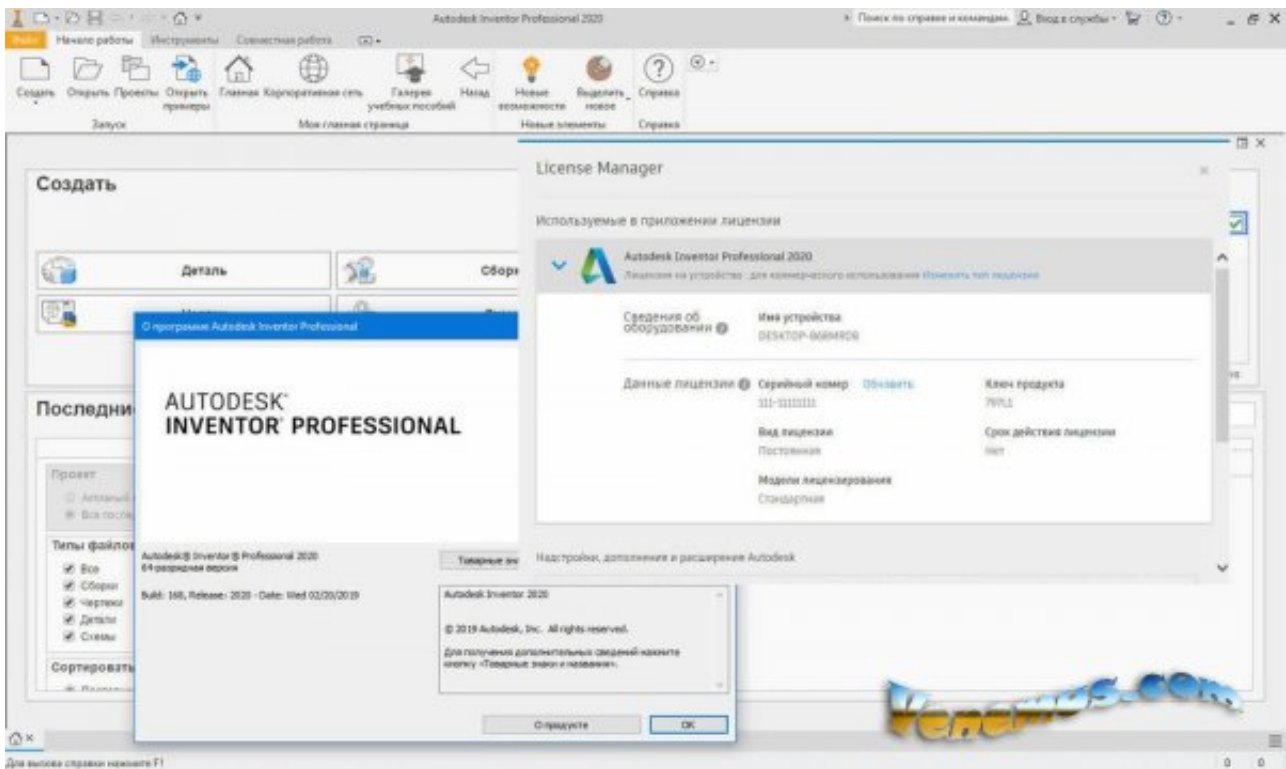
Autodesk Inventor Professional 2020

Поиск по справке и командам
Вход в службы

Файл
Начало работы
Инструменты
Совместная работа

Создать
Открыть
Проекты
Открыть примеры
Главная
Корпоративная сеть
Галерея учебных пособий
Назад
Новые возможности
Выделить новое
Справка

Запуск
Моя главная страница
Новые элементы
Справка

Создать

Деталь
Сборк

Последни

Проект
Активный
Все после

Типы файлов
Все
Сборки
Чертежи
Детали
Схемы

Сортировать

О программе Autodesk Inventor Professional

AUTODESK®
INVENTOR® PROFESSIONAL

Autodesk® Inventor® Professional 2020
64-разрядная версия

Build: 168, Release: 2020 - Date: Wed 02/20/2019

Товарные зн

Autodesk Inventor 2020

© 2019 Autodesk, Inc. All rights reserved.

Для получения дополнительных сведений нажмите кнопку «Товарные знаки и названия».

О продукте
OK

License Manager

Используемые в приложении лицензии

Autodesk Inventor Professional 2020
Лицензия на устройство : для коммерческого использования Изменить тип лицензии

Сведения об оборудовании
Имя устройства
DESKTOP-B6BMRDB

Данные лицензии
Серийный номер
Обновить
111-11111111
Ключ продукта
797L1
Вид лицензии
Постоянная
Срок действия лицензии
Нет
Модели лицензирования
Стандартная

Надстройки, дополнения и расширения Autodesk

Venemus.com

Для вызова справки нажмите F1
0
0